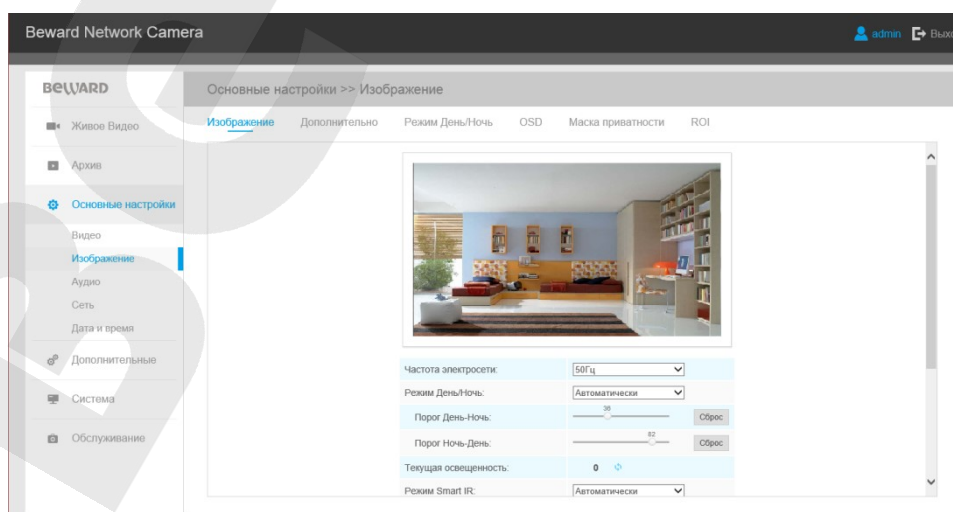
Beward Network Camera

admin Выхо

BEWARD

Основные настройки >> Изображение

Живое Видео

Архив

Основные настройки

Видео

Изображение

Аудио

Сеть

Дата и время

Дополнительные

Система

Обслуживание

Изображение Дополнительно Режим День/Ночь OSD Маска приватности ROI

| | | |
|---|---|---|
| Частота электросети: | 50Гц | |
| Режим День/Ночь: | Автоматически | |
| Порог День-Ночь: | 36 | Сброс |
| Порог Ночь-День: | 82 | Сброс |
| Текущая освещенность: | 0 | |
| Режим Smart IR: | Автоматически | |